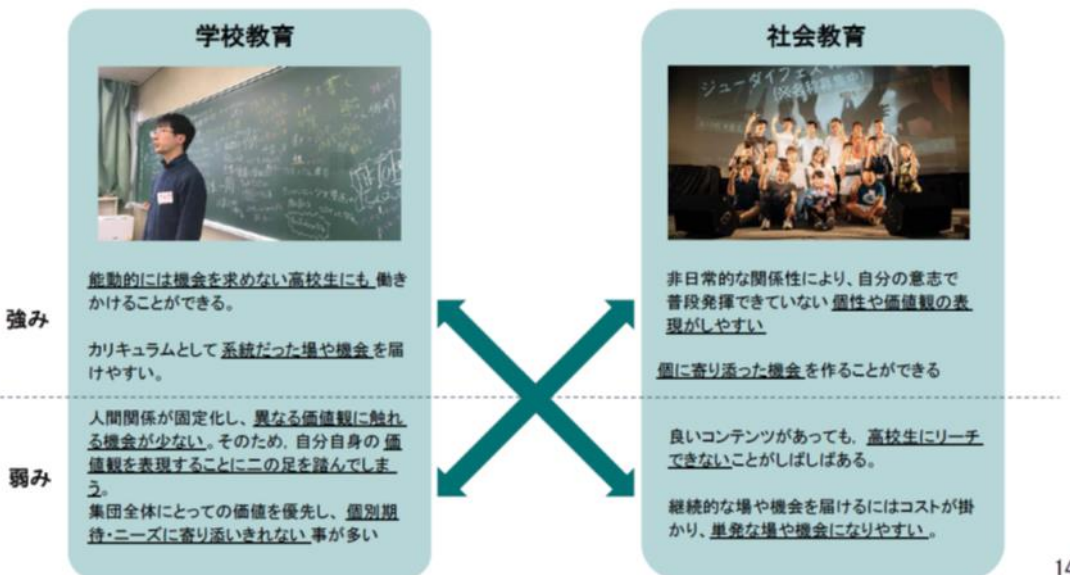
学校教育

社会教育

ジューダイフェス

強み

能動的には機会を求めない高校生にも働きかけることができる。

カリキュラムとして系統だった場や機会を届けやすい。

非日常的な関係性により、自分の意志で普段発揮できていない個性や価値観の表現がしやすい

個に寄り添った機会を作ることができる

弱み

人間関係が固定化し、異なる価値観に触れる機会が少ない。そのため，自分自身の価値観を表現することに二の足を踏んでしまう。
集団全体にとっての価値を優先し、個別期待・ニーズに寄り添いきれない事が多い

良いコンテンツがあっても、高校生にリーチできないことがしばしばある。

継続的な場や機会を届けるにはコストが掛かり、単発な場や機会になりやすい。

14